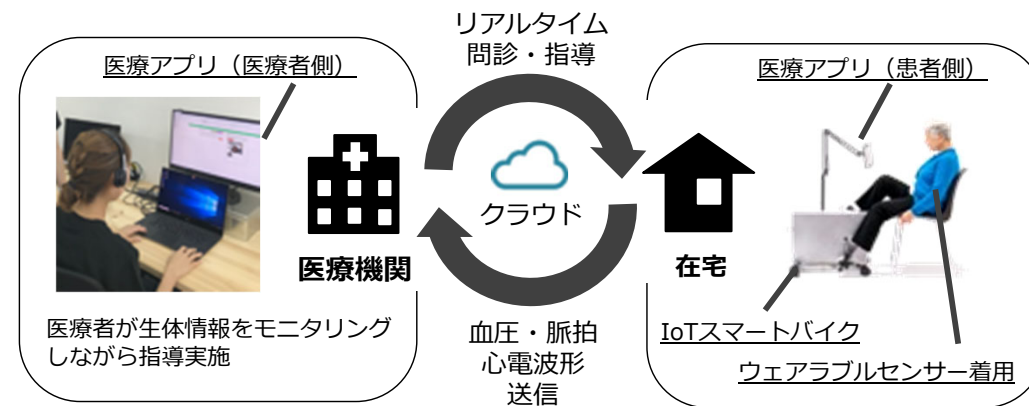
リアルタイム
問診・指導

医療アプリ（医療者側）

医療機関

医療者が生体情報をモニタリングしながら指導実施

クラウド

血圧・脈拍
心電波形
送信

医療アプリ（患者側）

在宅

IoTスマートバイク

ウェアラブルセンサー着用